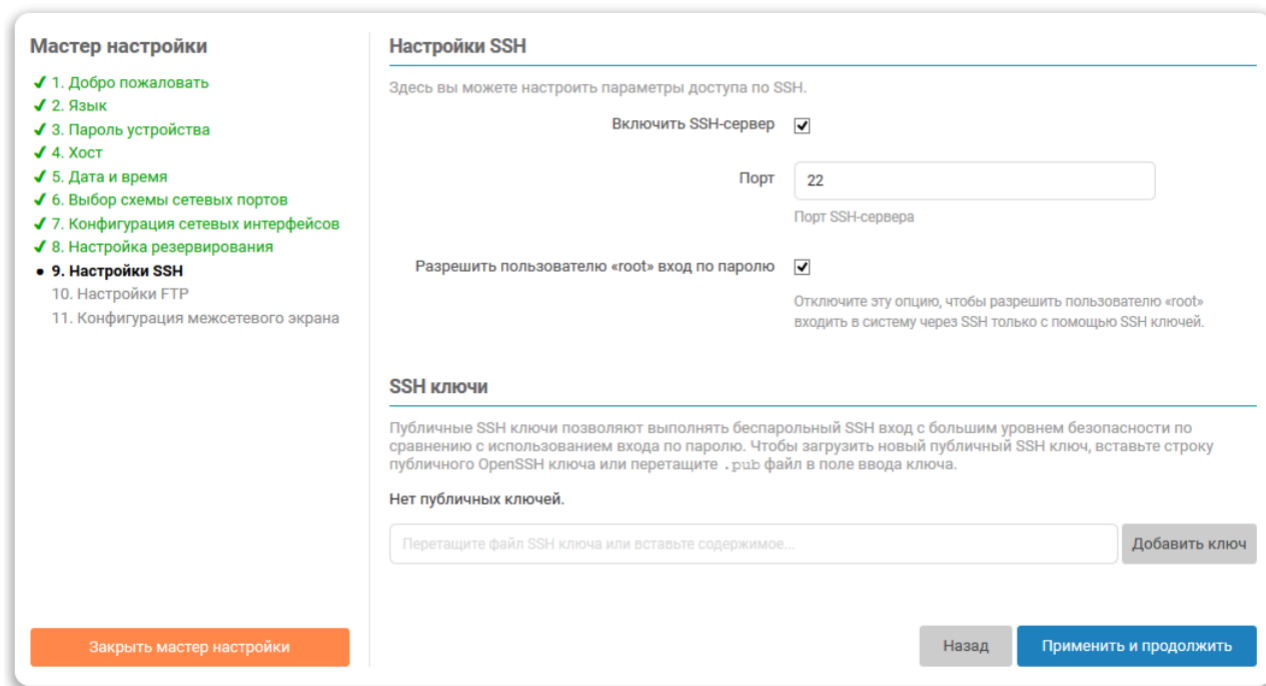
Мастер настройки

✓ 1. Добро пожаловать
✓ 2. Язык
✓ 3. Пароль устройства
✓ 4. Хост
✓ 5. Дата и время
✓ 6. Выбор схемы сетевых портов
✓ 7. Конфигурация сетевых интерфейсов
✓ 8. Настройка резервирования
• 9. Настройки SSH
10. Настройки FTP
11. Конфигурация межсетевого экрана

Закрыть мастер настройки

Настройки SSH

Здесь вы можете настроить параметры доступа по SSH.

Включить SSH-сервер ✓

Порт 22

Порт SSH-сервера

Разрешить пользователю «root» вход по паролю ✓

Отключите эту опцию, чтобы разрешить пользователю «root» входить в систему через SSH только с помощью SSH ключей.

SSH ключи

Публичные SSH ключи позволяют выполнять беспарольный SSH вход с большим уровнем безопасности по сравнению с использованием входа по паролю. Чтобы загрузить новый публичный SSH ключ, вставьте строку публичного OpenSSH ключа или перетащите .pub файл в поле ввода ключа.

Нет публичных ключей.

Перетащите файл SSH ключа или вставьте содержимое...

Добавить ключ

Назад

Применить и продолжить